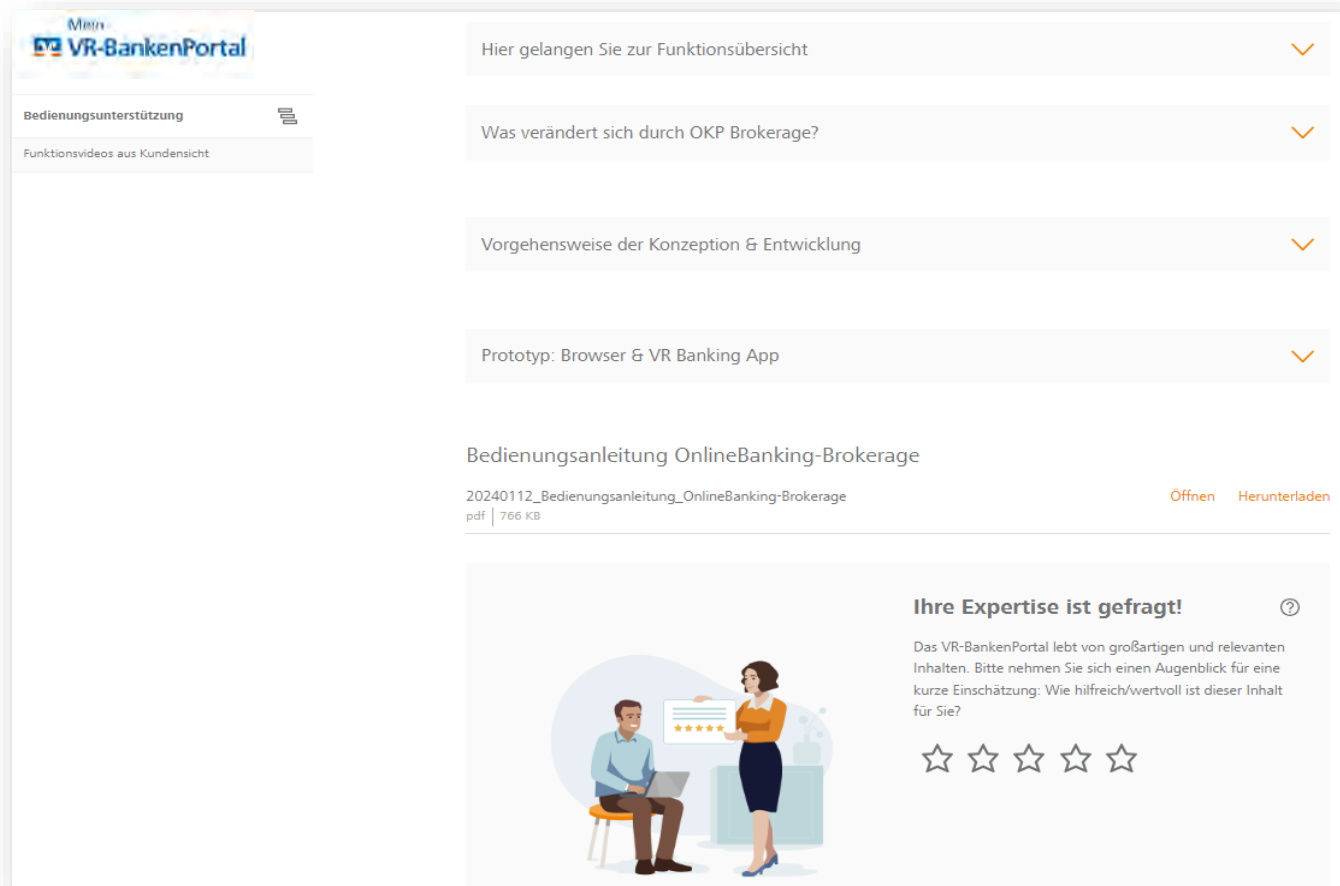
Mein VR-BankenPortal

Bedienungsunterstützung

Funktionsvideos aus Kundensicht

Hier gelangen Sie zur Funktionsübersicht

Was verändert sich durch OKP Brokerage?

Vorgehensweise der Konzeption & Entwicklung

Prototyp: Browser & VR Banking App

Bedienungsanleitung OnlineBanking-Brokerage

20240112_Bedienungsanleitung_OnlineBanking-Brokerage
pdf | 766 KB

Öffnen Herunterladen

Ihre Expertise ist gefragt!

Das VR-BankenPortal lebt von großartigen und relevanten Inhalten. Bitte nehmen Sie sich einen Augenblick für eine kurze Einschätzung: Wie hilfreich/wertvoll ist dieser Inhalt für Sie?